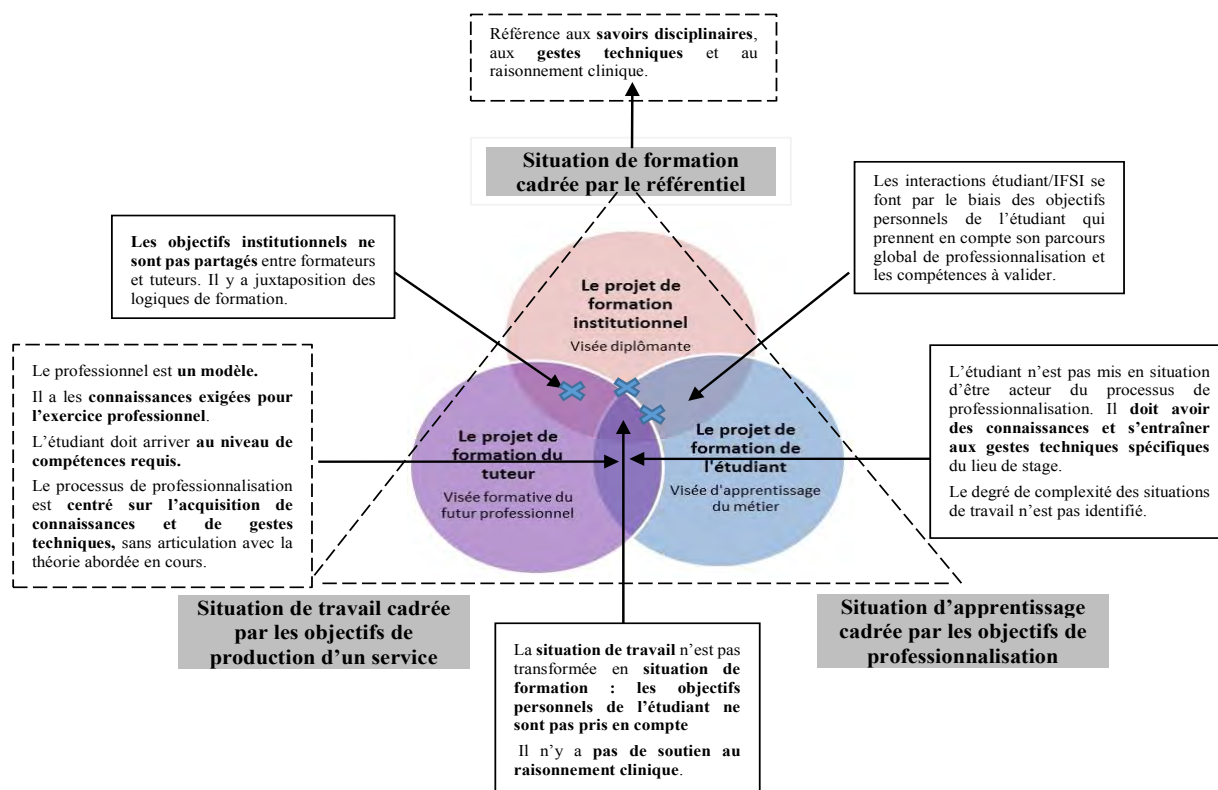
Référence aux savoirs disciplinaires, aux gestes techniques et au raisonnement clinique.

Situation de formation cadrée par le référentiel

Les interactions étudiant/IFSI se font par le biais des objectifs personnels de l'étudiant qui prennent en compte son parcours global de professionnalisation et les compétences à valider.

Les objectifs institutionnels ne sont pas partagés entre formateurs et tuteurs. Il y a juxtaposition des logiques de formation.

Le projet de formation institutionnel
Visée diplômante

Le professionnel est un modèle.

Il a les connaissances exigées pour l'exercice professionnel.

L'étudiant doit arriver au niveau de compétences requis.

Le processus de professionnalisation est centré sur l'acquisition de connaissances et de gestes techniques, sans articulation avec la théorie abordée en cours.

Le projet de formation du tuteur
Visée formative du futur professionnel

Le projet de formation de l'étudiant
Visée d'apprentissage du métier

L'étudiant n'est pas mis en situation d'être acteur du processus de professionnalisation. Il doit avoir des connaissances et s'entraîner aux gestes techniques spécifiques du lieu de stage.

Le degré de complexité des situations de travail n'est pas identifié.

Situation de travail cadrée par les objectifs de production d'un service

Situation d'apprentissage cadrée par les objectifs de professionnalisation

La situation de travail n'est pas transformée en situation de formation : les objectifs personnels de l'étudiant ne sont pas pris en compte

Il n'y a pas de soutien au raisonnement clinique.